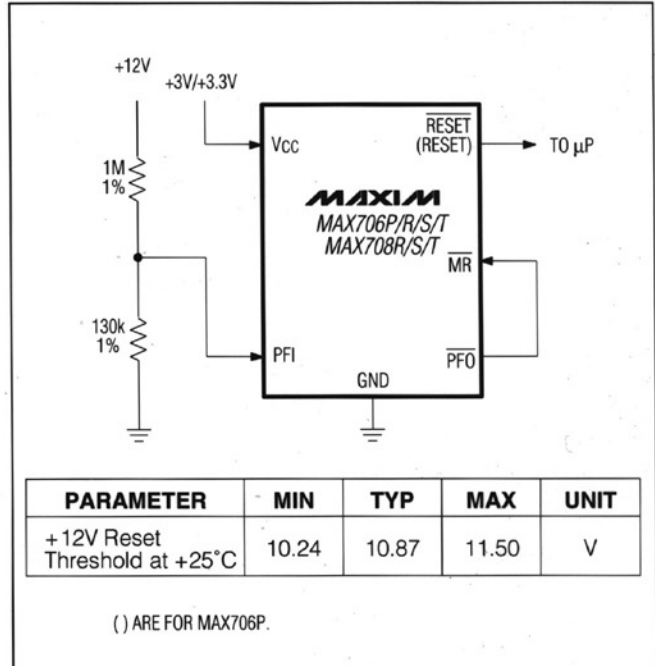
+12V

+3V/+3.3V

1M
1%

130k
1%

Vcc

PFI

GND

$\overline{RESET}$
(RESET)

TO µP

MAXIM
MAX706P/R/S/T
MAX708R/S/T

$\overline{MR}$

$\overline{PFO}$

| PARAMETER | MIN | TYP | MAX | UNIT |
|---|---|---|---|---|
| +12V Reset Threshold at +25°C | 10.24 | 10.87 | 11.50 | V |

( ) ARE FOR MAX706P.